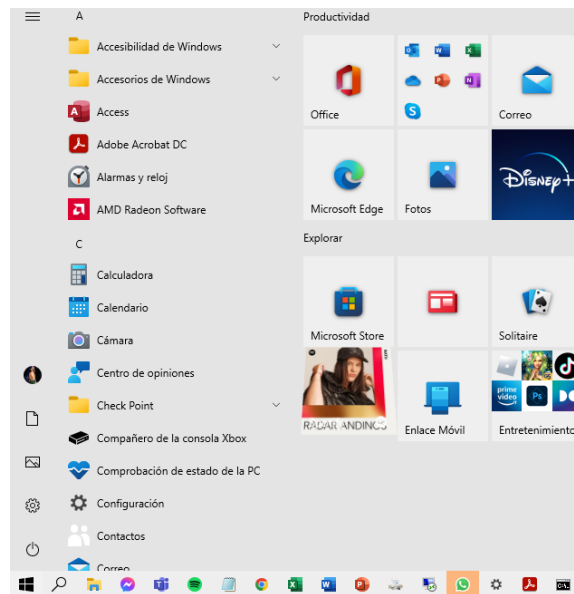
A
Accesibilidad de Windows
Accesorios de Windows
Access
Adobe Acrobat DC
Alarmas y reloj
AMD Radeon Software
C
Calculadora
Calendario
Cámara
Centro de opiniones
Check Point
Compañero de la consola Xbox
Comprobación de estado de la PC
Configuración
Contactos
Correo

Productividad
Office
Correo
Microsoft Edge
Fotos
Disney+
Explorar
Microsoft Store
Solitaire
RADAR ANDINOS
Enlace Móvil
prime video
Entretenimiento